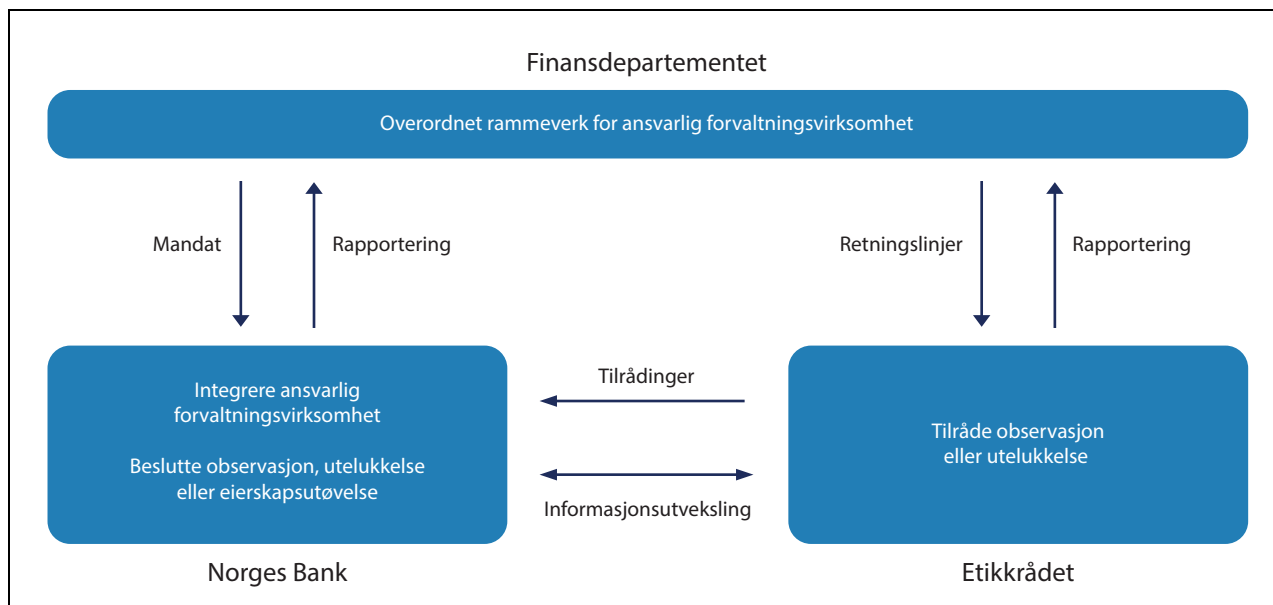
Finansdepartementet

Overordnet rammeverk for ansvarlig forvaltningsvirksomhet

Mandat

Rapportering

Retningslinjer

Rapportering

Integrere ansvarlig forvaltningsvirksomhet

Beslutte observasjon, utelukkelse eller eierskapsutøvelse

Tilrådinger

Informasjonsutveksling

Tilråde observasjon eller utelukkelse

Norges Bank

Etikkrådet